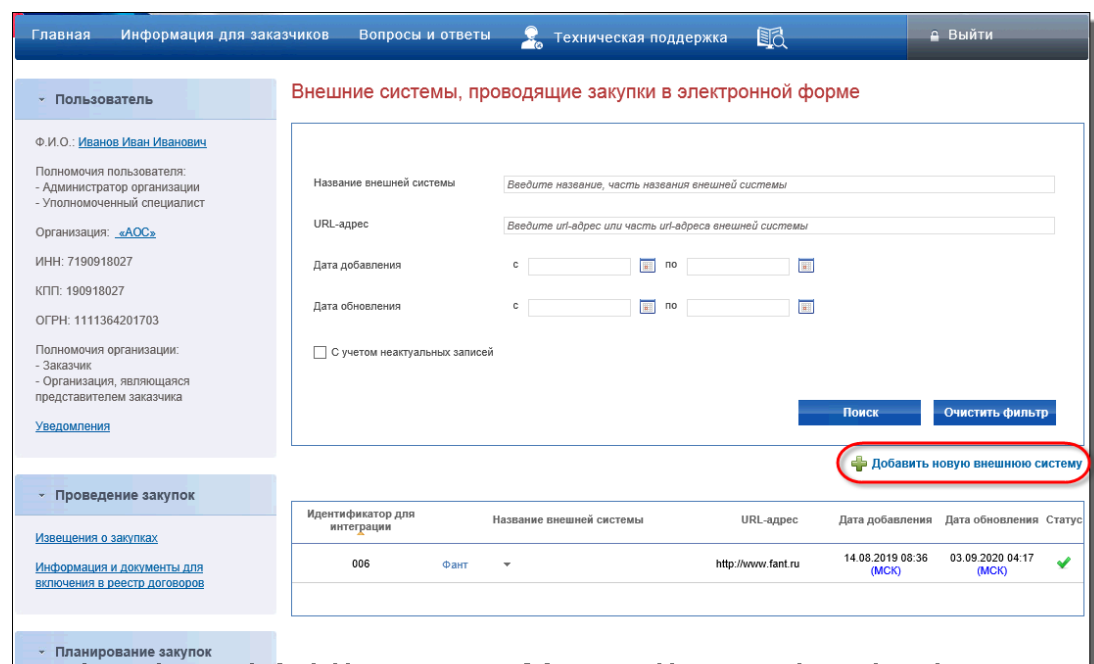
Главная Информация для заказчиков Вопросы и ответы Техническая поддержка Выйти

Пользователь

Ф.И.О.: Иванов Иван Иванович

Полномочия пользователя:
- Администратор организации
- Уполномоченный специалист

Организация: «АОС»

ИНН: 7190918027

КПП: 190918027

ОГРН: 1111364201703

Полномочия организации:
- Заказчик
- Организация, являющаяся представителем заказчика

Уведомления

Проведение закупок

Извещения о закупках

Информация и документы для включения в реестр договоров

Планирование закупок

Внешние системы, проводящие закупки в электронной форме

Название внешней системы | Введите название, часть названия внешней системы

URL-адрес | Введите url-адрес или часть url-адреса внешней системы

Дата добавления с по

Дата обновления с по

С учетом неактуальных записей

Поиск Очистить фильтр

Добавить новую внешнюю систему

| Идентификатор для интеграции | Название внешней системы | | URL-адрес | Дата добавления | Дата обновления | Статус |
|---|---|---|---|---|---|---|
| 006 | Фант | | http://www.fant.ru | 14.08.2019 08:36 (МСК) | 03.09.2020 04:17 (МСК) | |